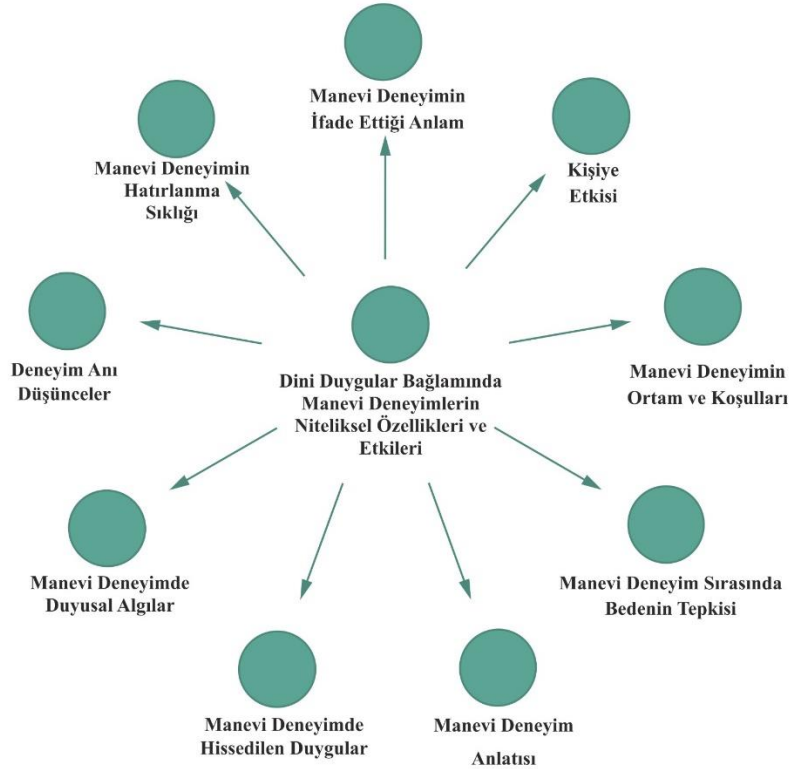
Manevi Deneyimin İfade Ettiği Anlam

Manevi Deneyimin Hatırlanma Sıklığı

Kişiye Etkisi

Deneyim Anı Düşünceler

Dini Duygular Bağlamında Manevi Deneyimlerin Niteliksel Özellikleri ve Etkileri

Manevi Deneyimin Ortam ve Koşulları

Manevi Deneyimde Duyusal Algılar

Manevi Deneyim Sırasında Bedenin Tepkisi

Manevi Deneyimde Hissedilen Duygular

Manevi Deneyim Anlatısı